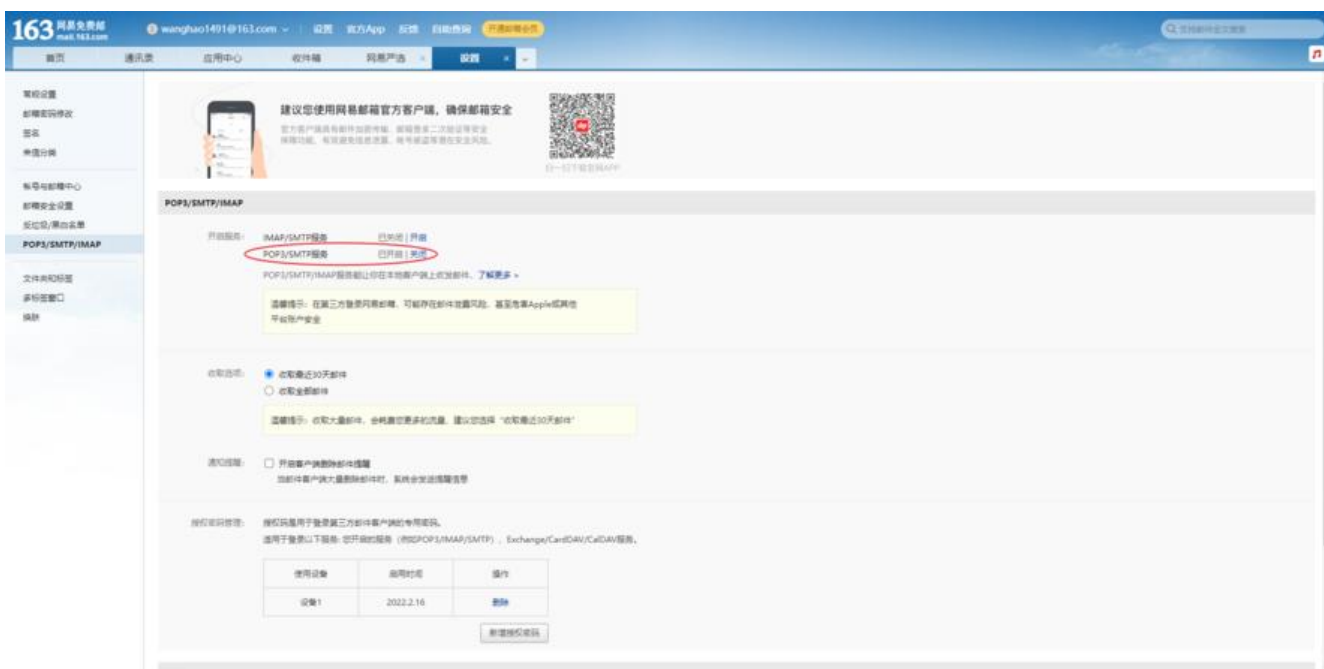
163 网易免费邮 mail.163.com

wanghao1491@163.com | 设置 官方App 反馈 自助查询 开通邮箱会员

首页 通讯录 应用中心 收件箱 网易严选 设置

常规设置
邮箱密码修改
签名
来信分类

帐号与邮箱中心
邮箱安全设置
反垃圾/黑白名单
POP3/SMTP/IMAP

文件夹和标签
多标签窗口
换肤

建议您使用网易邮箱官方客户端，确保邮箱安全
官方客户端具有邮件加密传输、邮箱登录二次验证等安全保障功能，有效避免信息泄露、帐号被盗等潜在安全风险。

扫一扫下载官网APP

POP3/SMTP/IMAP

开启服务： IMAP/SMTP服务 已关闭 | 开启
POP3/SMTP服务 已开启 | 关闭
POP3/SMTP/IMAP服务能让你在本地客户端上收发邮件，了解更多 »

温馨提示：在第三方登录网易邮箱，可能存在邮件泄露风险，甚至危害Apple或其他平台账户安全

收取选项： 收取最近30天邮件
收取全部邮件

温馨提示：收取大量邮件，会耗费您更多的流量，建议您选择"收取最近30天邮件"

通知提醒： 开启客户端删除邮件提醒
当邮件客户端大量删除邮件时，系统会发送提醒信息

授权密码管理： 授权码是用于登录第三方邮件客户端的专用密码。
适用于登录以下服务：您开启的服务（例如POP3/IMAP/SMTP），Exchange/CardDAV/CalDAV服务。

| 使用设备 | 启用时间 | 操作 |
|---|---|---|
| 设备1 | 2022.2.16 | 删除 |

新增授权密码